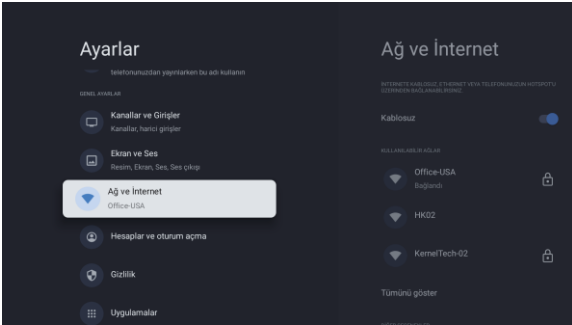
Ayarlar

telefonunuzdan yayınlarken bu adı kullanın

GENEL AYARLAR

Kanallar ve Girişler
Kanallar, harici girişler

Ekran ve Ses
Resim, Ekran, Ses, Ses çıkışı

Ağ ve İnternet
Office-USA

Hesaplar ve oturum açma

Gizlilik

Uygulamalar

Ağ ve İnternet

İNTERNETE KABLOSUZ, ETHERNET VEYA TELEFONUNUZUN HOTSPOTU ÜZERİNDEN BAĞLANABİLİRSİNİZ

Kablosuz

KULLANILABİLİR AĞLAR

Office-USA
Bağlandı

HK02

KernelTech-02

Tümünü göster